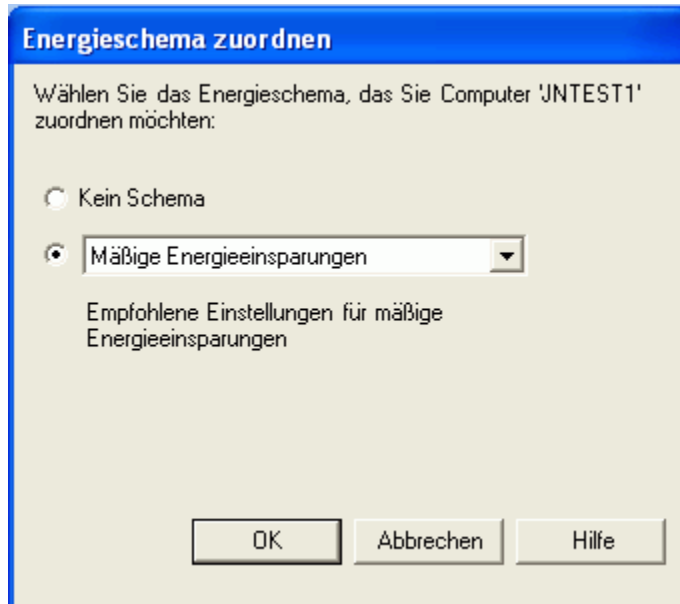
Energieschema zuordnen

Wählen Sie das Energieschema, das Sie Computer 'JNTEST1' zuordnen möchten:

Kein Schema

Mäßige Energieeinsparungen

Empfohlene Einstellungen für mäßige Energieeinsparungen

OK

Abbrechen

Hilfe